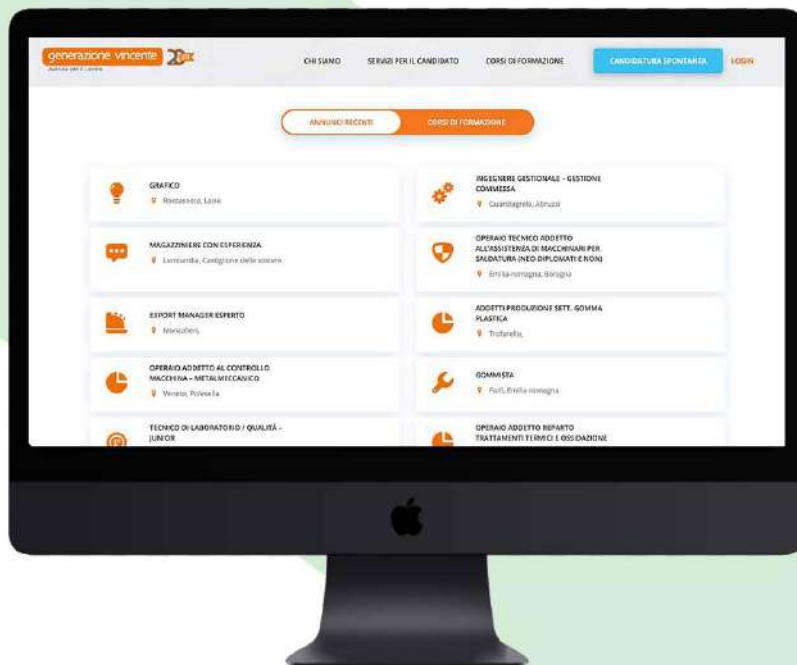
generazione vincente 20

Agenzia per il Lavoro

CHI SIAMO SERVIZI PER IL CANDIDATO CORSI DI FORMAZIONE CANDIDATURA SPONTANEA LOGIN

ANNUNCI RECENTI CORSI DI FORMAZIONE

GRAFICO
Roccasecca, Lazio

INGEGNERE GESTIONALE - GESTIONE COMMESSA
Guardiagrele, Abruzzo

MAGAZZINIERE CON ESPERIENZA.
Lombardia, Castiglione delle stiviere

OPERAIO TECNICO ADDETTO ALL'ASSISTENZA DI MACCHINARI PER SALDATURA (NEO-DIPLOMATI E NON)
Emilia-romagna, Bologna

EXPORT MANAGER ESPERTO
Moncalieri,

ADDETTI PRODUZIONE SETT. GOMMA PLASTICA
Trofarello,

OPERAIO ADDETTO AL CONTROLLO MACCHINA - METALMECCANICO
Veneto, Polesella

GOMMISTA
Forlì, Emilia-romagna

TECNICO DI LABORATORIO / QUALITÀ - JUNIOR

OPERAIO ADDETTO REPARTO TRATTAMENTI TERMICI E OSSIDAZIONE